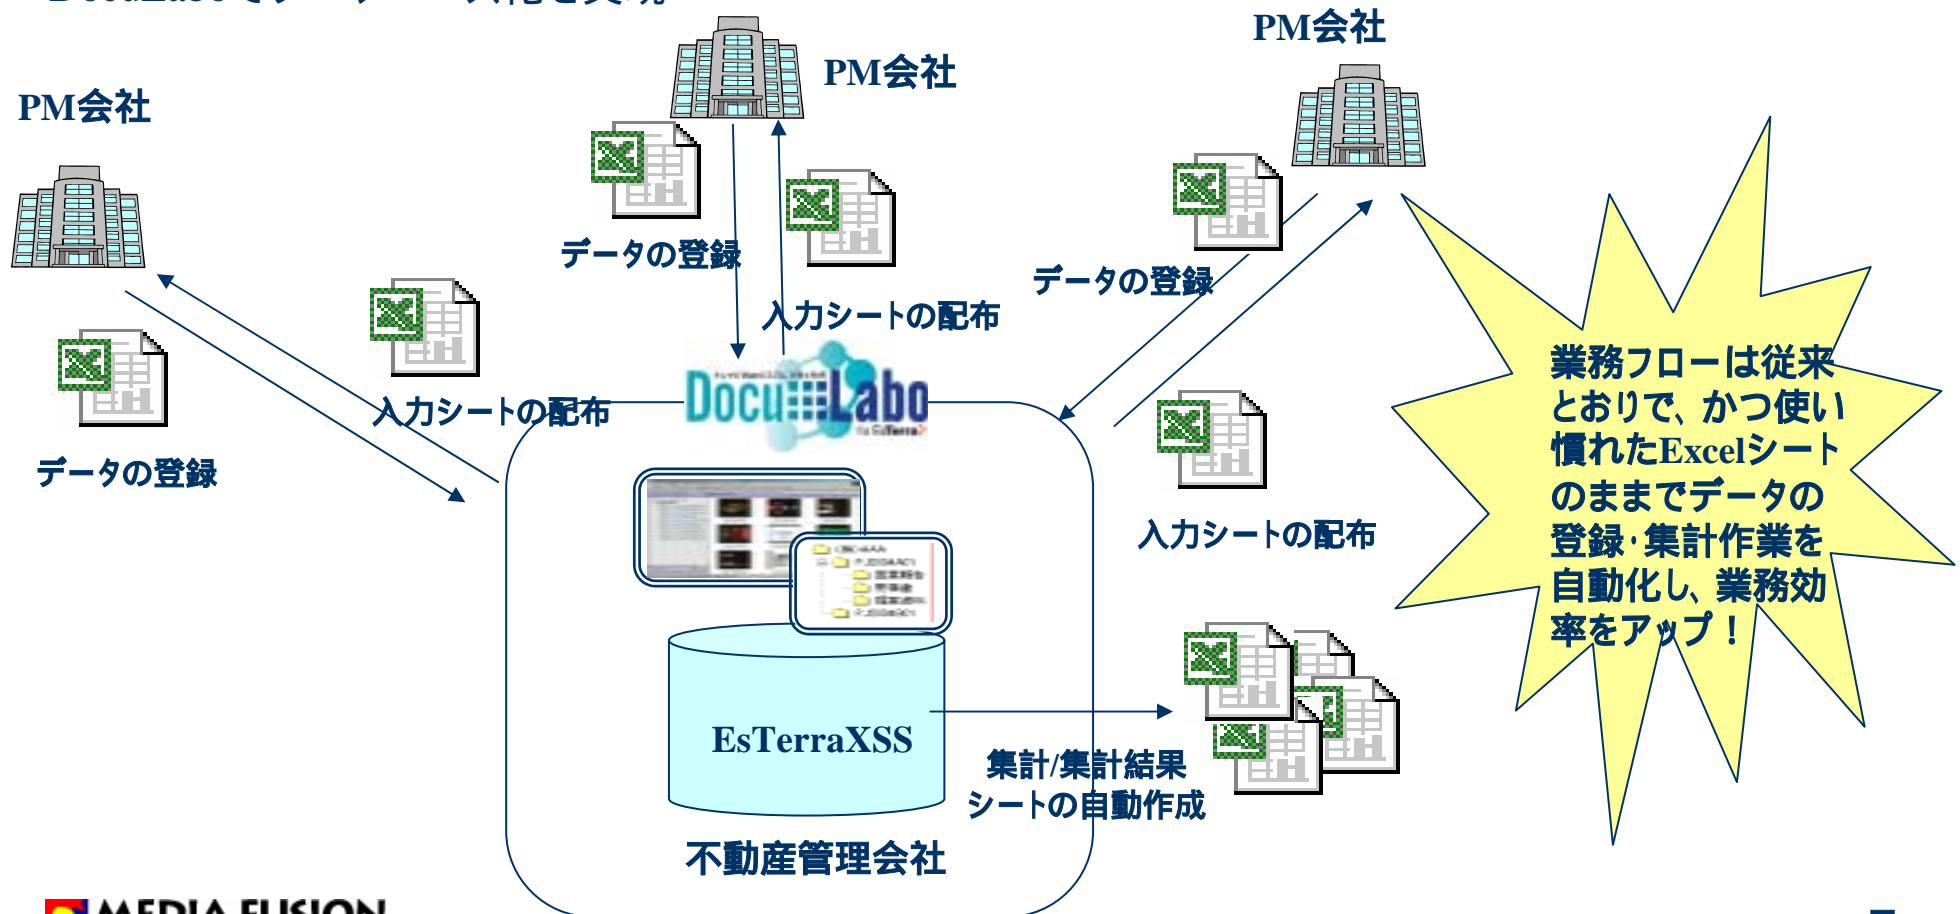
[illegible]

PM会社

PM会社

PM会社

データの登録

入力シートの配布

データの登録

入力シートの配布

データの登録

入力シートの配布

DocuLabo

業務フローは従来とおりで、かつ使い慣れたExcelシートのままでデータの登録･集計作業を自動化し、業務効率をアップ！

EsTerraXSS

集計/集計結果シートの自動作成

不動産管理会社

MEDIA FUSION